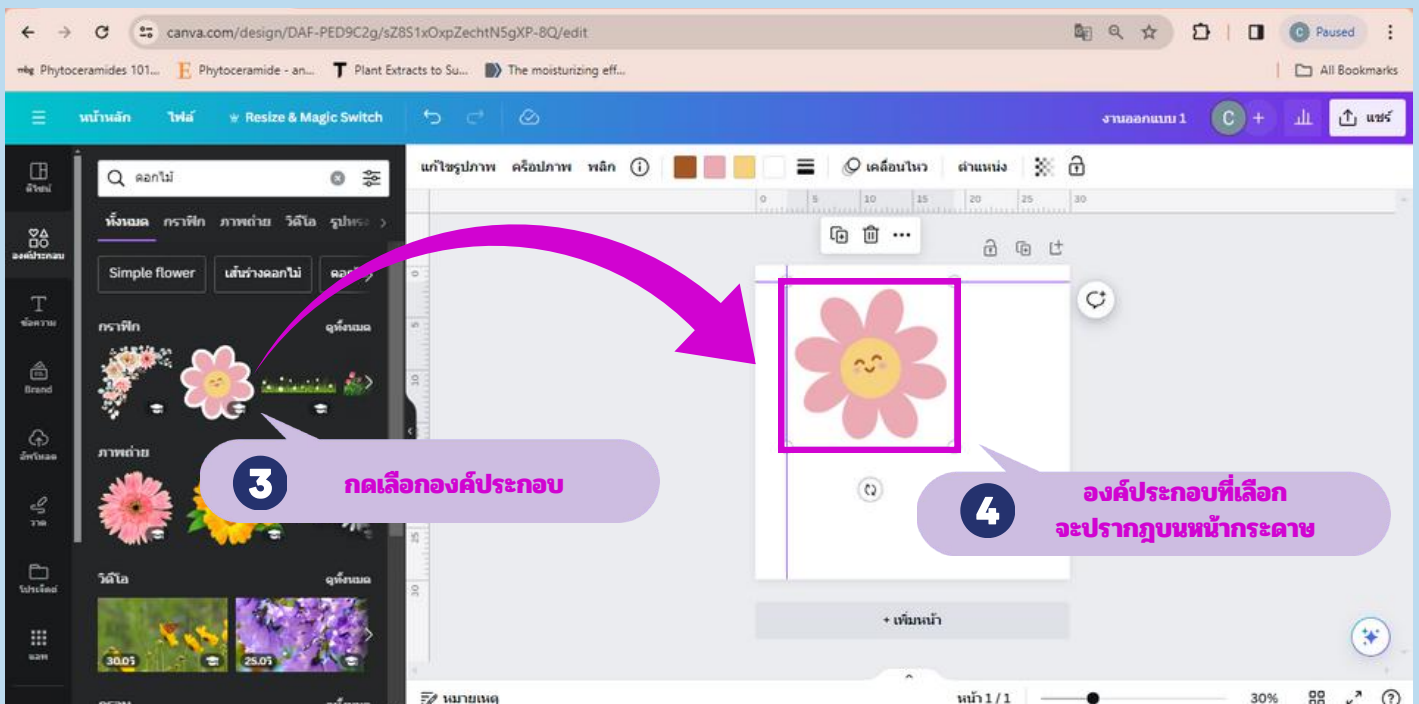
canva.com/design/DAF-PED9C2g/sZ8S1xOxpZechtN5gXP-8Q/edit

Paused

Phytoceramides 101... Phytoceramide - an... Plant Extracts to Su... The moisturizing eff... All Bookmarks

หน้าหลัก ไฟล์ Resize & Magic Switch งานออกแบบ 1 C แชร์

ดีไซน์ องค์ประกอบ ข้อความ Brand อัปโหลด วาด โปรเจกต์ แอพ

ดอกไม้

ทั้งหมด กราฟิก ภาพถ่าย วิดีโอ รูปทรง

Simple flower เส้นร่างดอกไม้ ดอกไ

กราฟิก ดูทั้งหมด

ภาพถ่าย

วิดีโอ ดูทั้งหมด

30.0วิ 25.0วิ

แก้ไขรูปภาพ ครอปภาพ พลิก เคลื่อนไหว ตำแหน่ง

0 5 10 15 20 25 30

3 กดเลือกองค์ประกอบ

4 องค์ประกอบที่เลือก จะปรากฏบนหน้ากระดาษ

+ เพิ่มหน้า

หมายเหตุ หน้า 1 / 1 30%